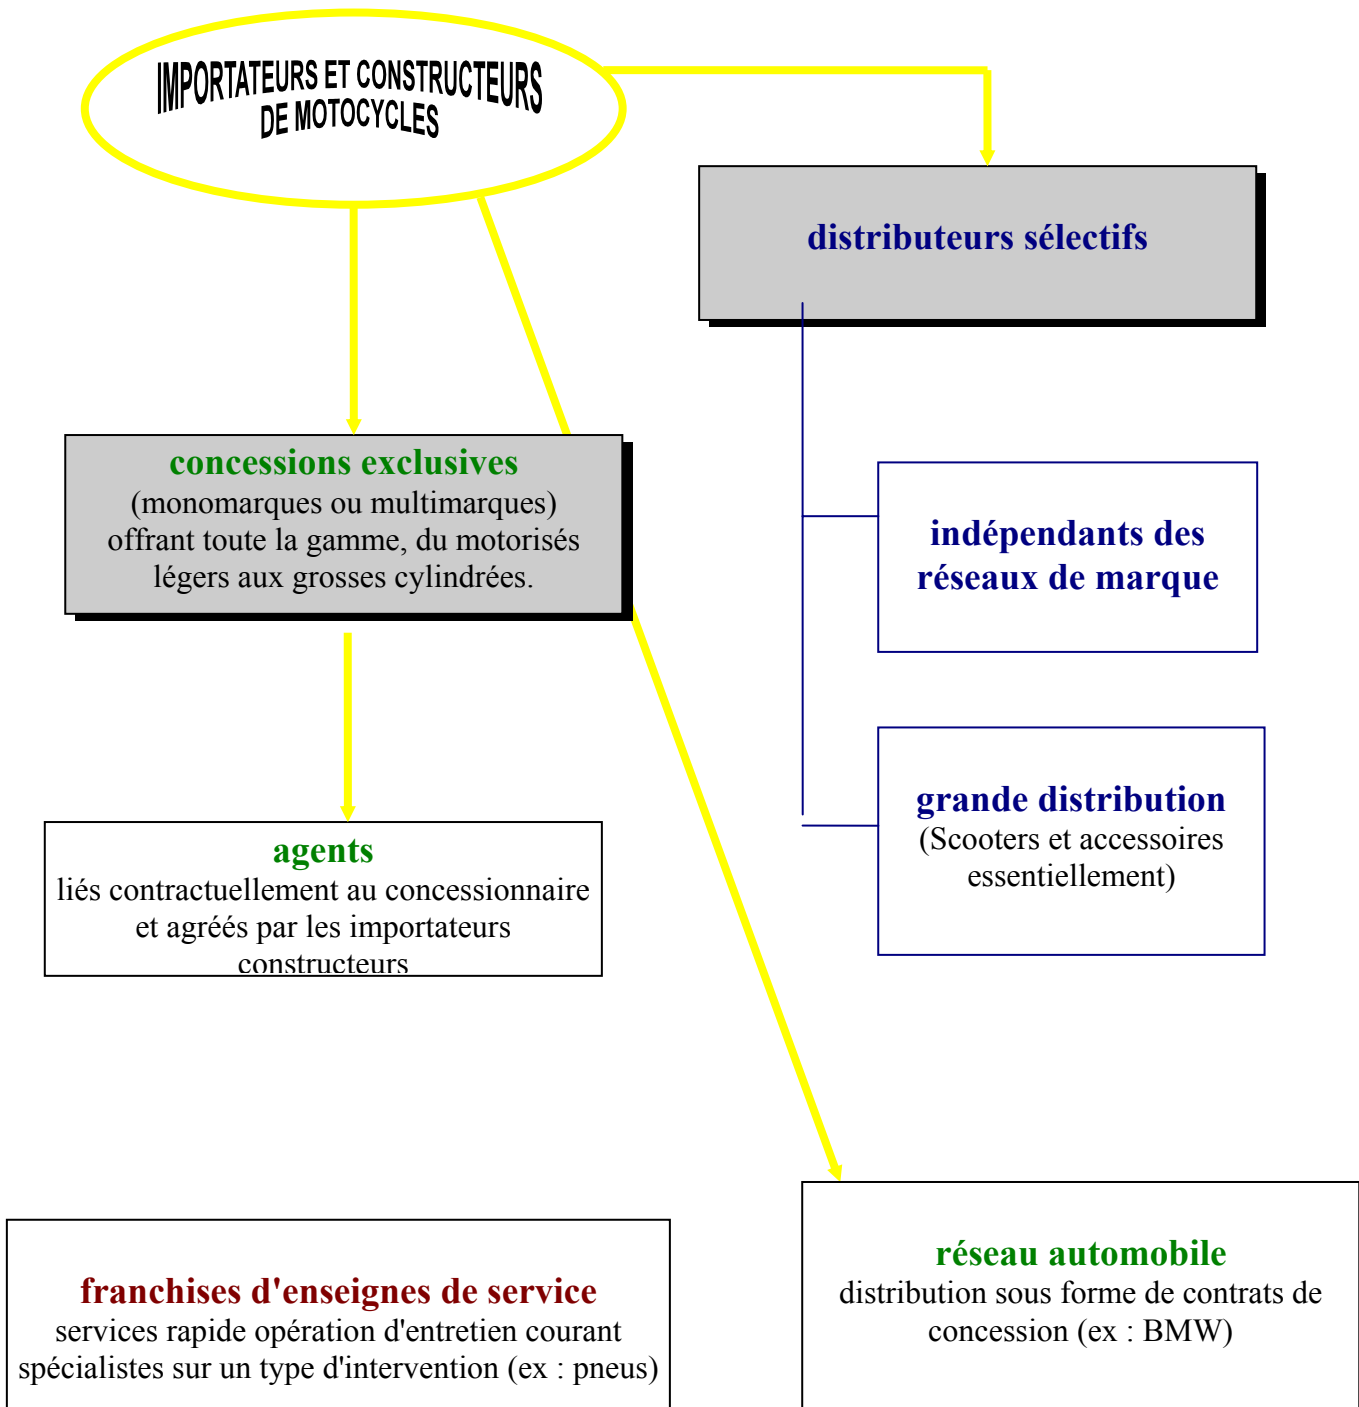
IMPORTATEURS ET CONSTRUCTEURS DE MOTOCYCLES

distributeurs sélectifs

concessions exclusives
(monomarques ou multimarques) offrant toute la gamme, du motorisés légers aux grosses cylindrées.

indépendants des réseaux de marque

grande distribution
(Scooters et accessoires essentiellement)

agents
liés contractuellement au concessionnaire et agréés par les importateurs constructeurs

réseau automobile
distribution sous forme de contrats de concession (ex : BMW)

franchises d'enseignes de service
services rapide opération d'entretien courant spécialistes sur un type d'intervention (ex : pneus)